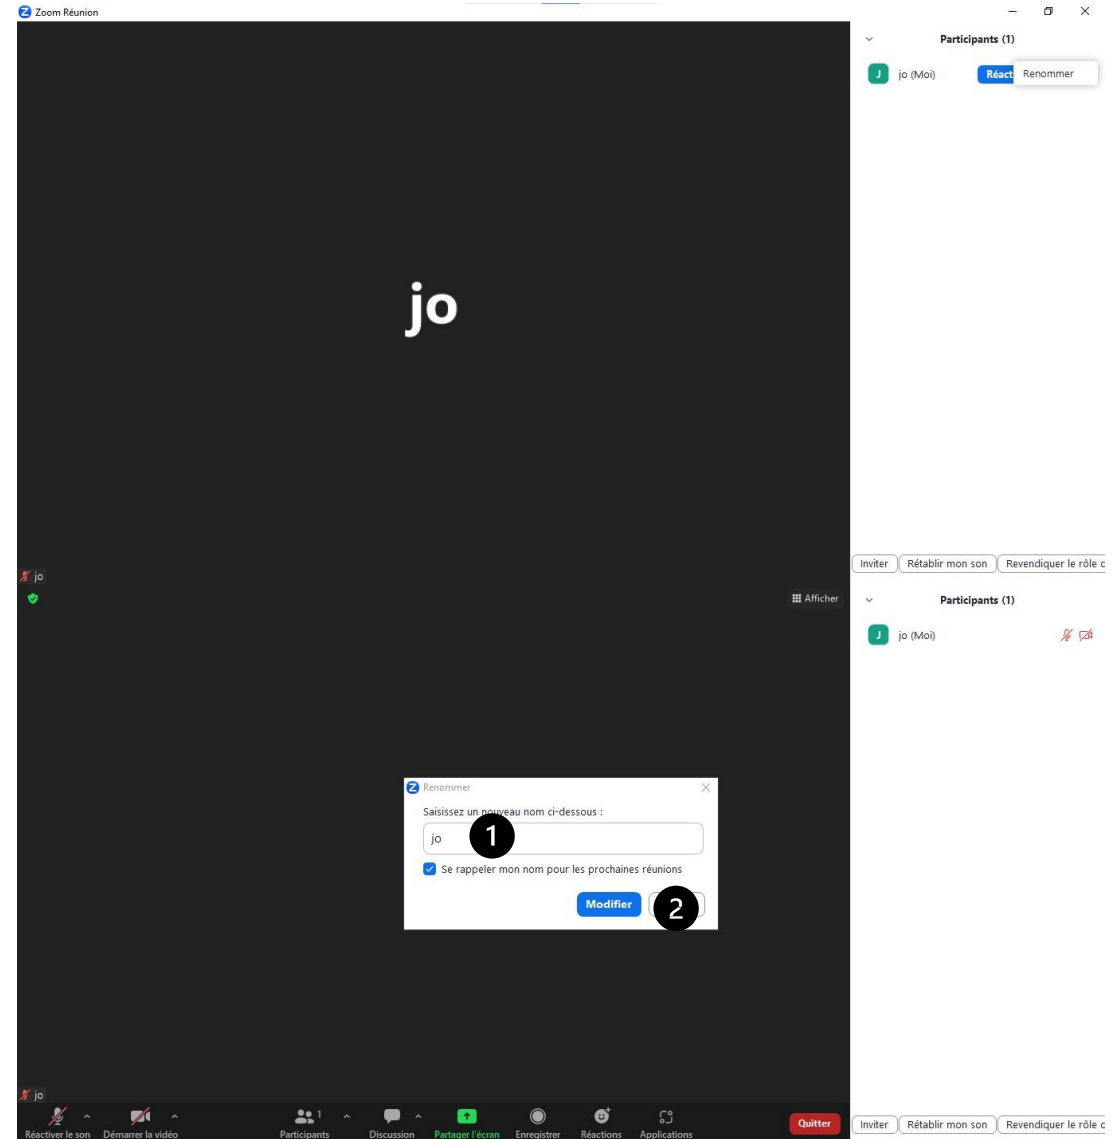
Zoom Réunion

Participants (1)

J jo (Moi) Réact Renommer

jo

jo

Inviter Rétablir mon son Revendiquer le rôle c

Afficher

Participants (1)

J jo (Moi)

Renommer

Saisissez un nouveau nom ci-dessous :

jo 1

Se rappeler mon nom pour les prochaines réunions

Modifier 2

jo

Réactiver le son Démarrer la vidéo Participants 1 Discussion Partager l'écran Enregistrer Réactions Applications Quitter

Inviter Rétablir mon son Revendiquer le rôle c